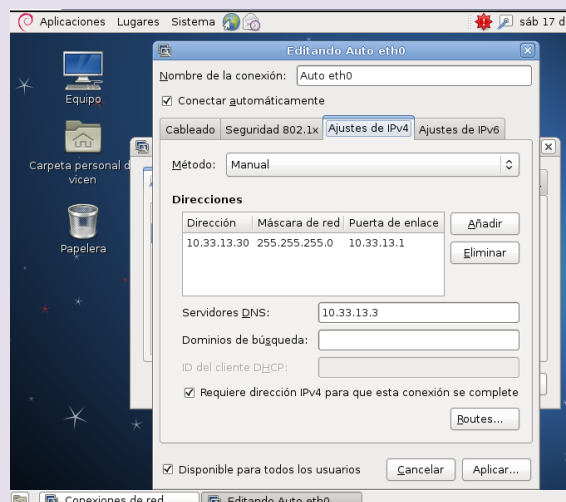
Aplicaciones Lugares Sistema

sáb 17 d

Equipo

Carpeta personal de vicen

Papelera

Editando Auto eth0

Nombre de la conexión: Auto eth0

☑ Conectar automáticamente

Cableado | Seguridad 802.1x | Ajustes de IPv4 | Ajustes de IPv6

Método: Manual

Direcciones

| Dirección | Máscara de red | Puerta de enlace |
|---|---|---|
| 10.33.13.30 | 255.255.255.0 | 10.33.13.1 |

Añadir

Eliminar

Servidores DNS: 10.33.13.3

Dominios de búsqueda:

ID del cliente DHCP:

☑ Requiere dirección IPv4 para que esta conexión se complete

Routes...

☑ Disponible para todos los usuarios

Cancelar

Aplicar...

Conexiones de red

Editando Auto eth0